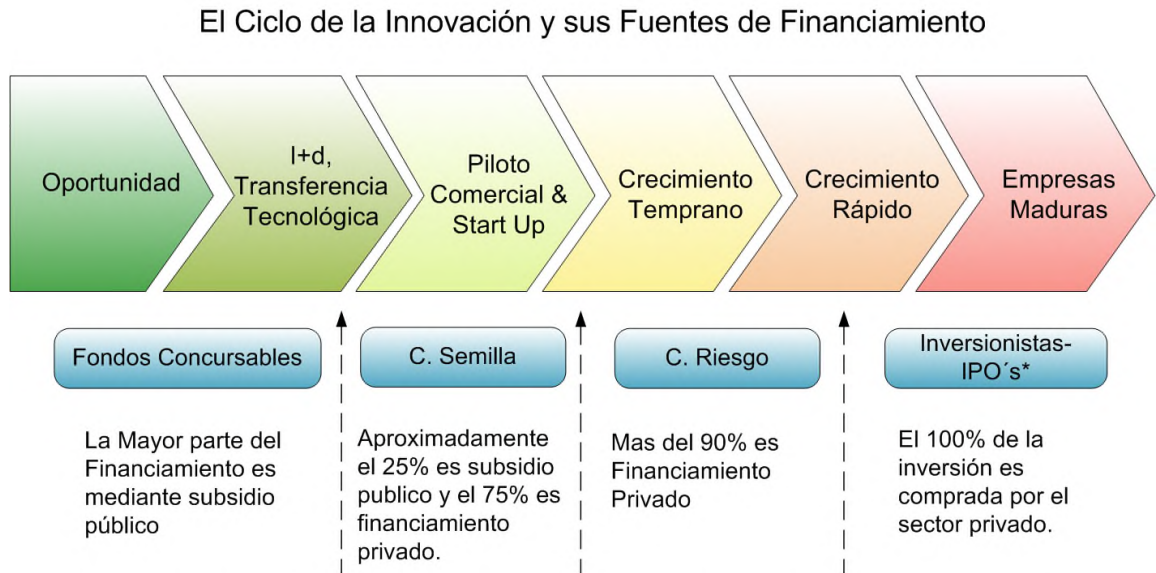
El Ciclo de la Innovación y sus Fuentes de Financiamiento

Oportunidad

I+d, Transferencia Tecnológica

Piloto Comercial & Start Up

Crecimiento Temprano

Crecimiento Rápido

Empresas Maduras

Fondos Concursables

C. Semilla

C. Riesgo

Inversionistas-IPO´s*

La Mayor parte del Financiamiento es mediante subsidio público

Aproximadamente el 25% es subsidio publico y el 75% es financiamiento privado.

Mas del 90% es Financiamiento Privado

El 100% de la inversión es comprada por el sector privado.